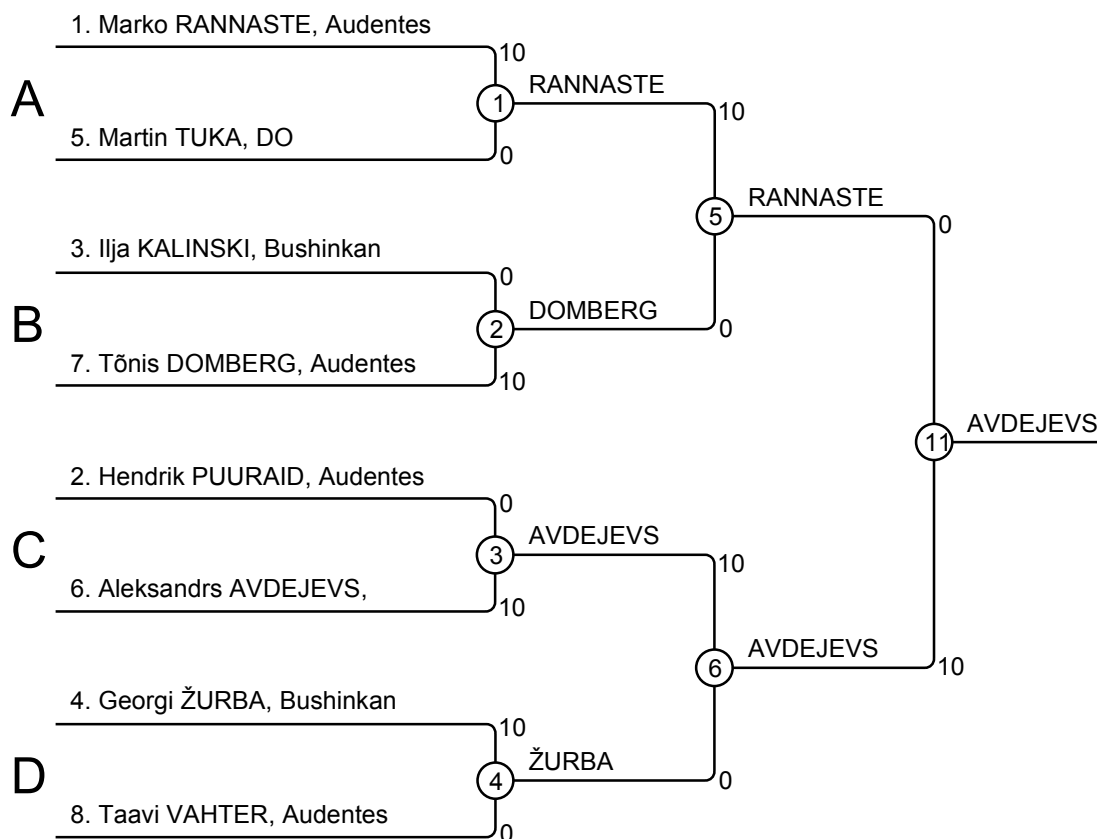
A

1. Marko RANNASTE, Audentes
10
1
RANNASTE
5. Martin TUKA, DO
0
10

5
RANNASTE
0

B

3. Ilja KALINSKI, Bushinkan
0
2
DOMBERG
7. Tõnis DOMBERG, Audentes
10
0

11
AVDEJEVS

C

2. Hendrik PUURAID, Audentes
0
3
AVDEJEVS
6. Aleksandrs AVDEJEVS,
10
10

6
AVDEJEVS
10

D

4. Georgi ŽURBA, Bushinkan
10
4
ŽURBA
8. Taavi VAHTER, Audentes
0
0